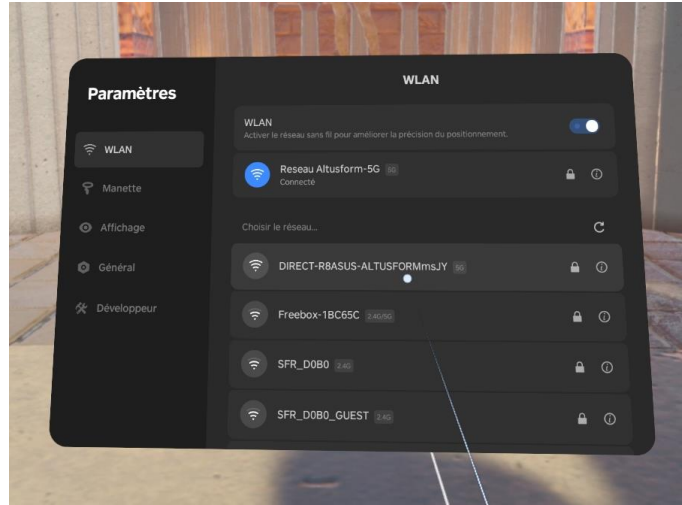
Paramètres

WLAN

Manette

Affichage

Général

Développeur

WLAN

WLAN
Activer le réseau sans fil pour améliorer la précision du positionnement.

Reseau Altusform-5G 5G
Connecté

Choisir le réseau...

DIRECT-R8ASUS-ALTUSFORMmsJY 5G

Freebox-1BC65C 2.4G/5G

SFR_D0B0 2.4G

SFR_D0B0_GUEST 2.4G